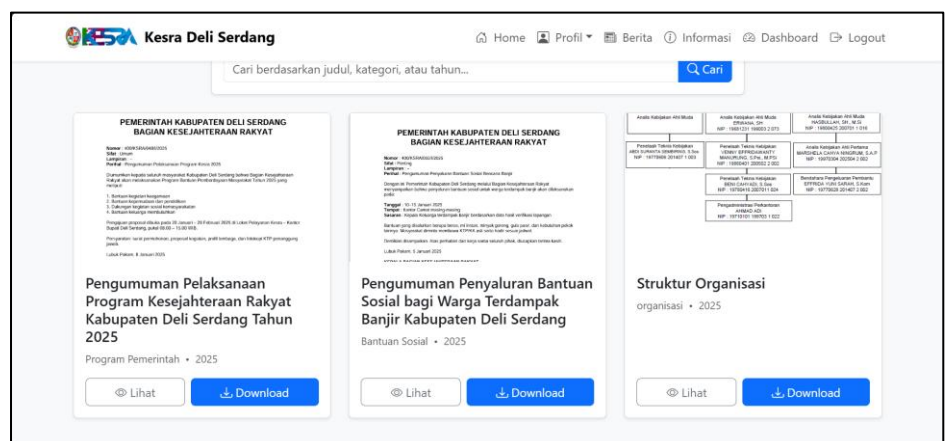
Kesra Deli Serdang

Home Profil Berita Informasi Dashboard Logout

Cari berdasarkan judul, kategori, atau tahun...

Cari

PEMERINTAH KABUPATEN DELI SERDANG
BAGIAN KESEJAHTERAAN RAKYAT

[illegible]

Pengumuman Pelaksanaan Program Kesejahteraan Rakyat Kabupaten Deli Serdang Tahun 2025

Program Pemerintah • 2025

Lihat

Download

PEMERINTAH KABUPATEN DELI SERDANG
BAGIAN KESEJAHTERAAN RAKYAT

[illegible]

Pengumuman Penyaluran Bantuan Sosial bagi Warga Terdampak Banjir Kabupaten Deli Serdang

Bantuan Sosial • 2025

Lihat

Download

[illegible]

Struktur Organisasi

organisasi • 2025

Lihat

Download